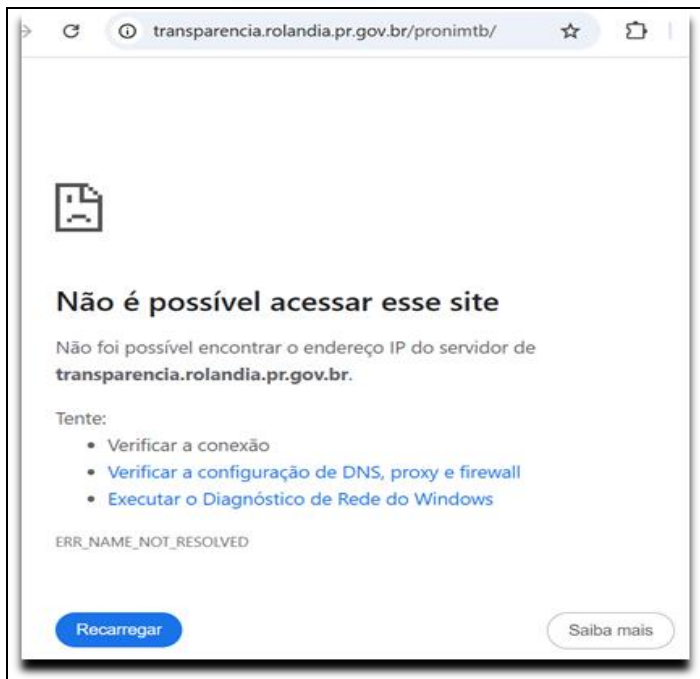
transparencia.rolandia.pr.gov.br/pronimtb/

Não é possível acessar esse site

Não foi possível encontrar o endereço IP do servidor de **transparencia.rolandia.pr.gov.br**.

Tente:
- Verificar a conexão
- Verificar a configuração de DNS, proxy e firewall
- Executar o Diagnóstico de Rede do Windows

ERR_NAME_NOT_RESOLVED

Recarregar

Saiba mais